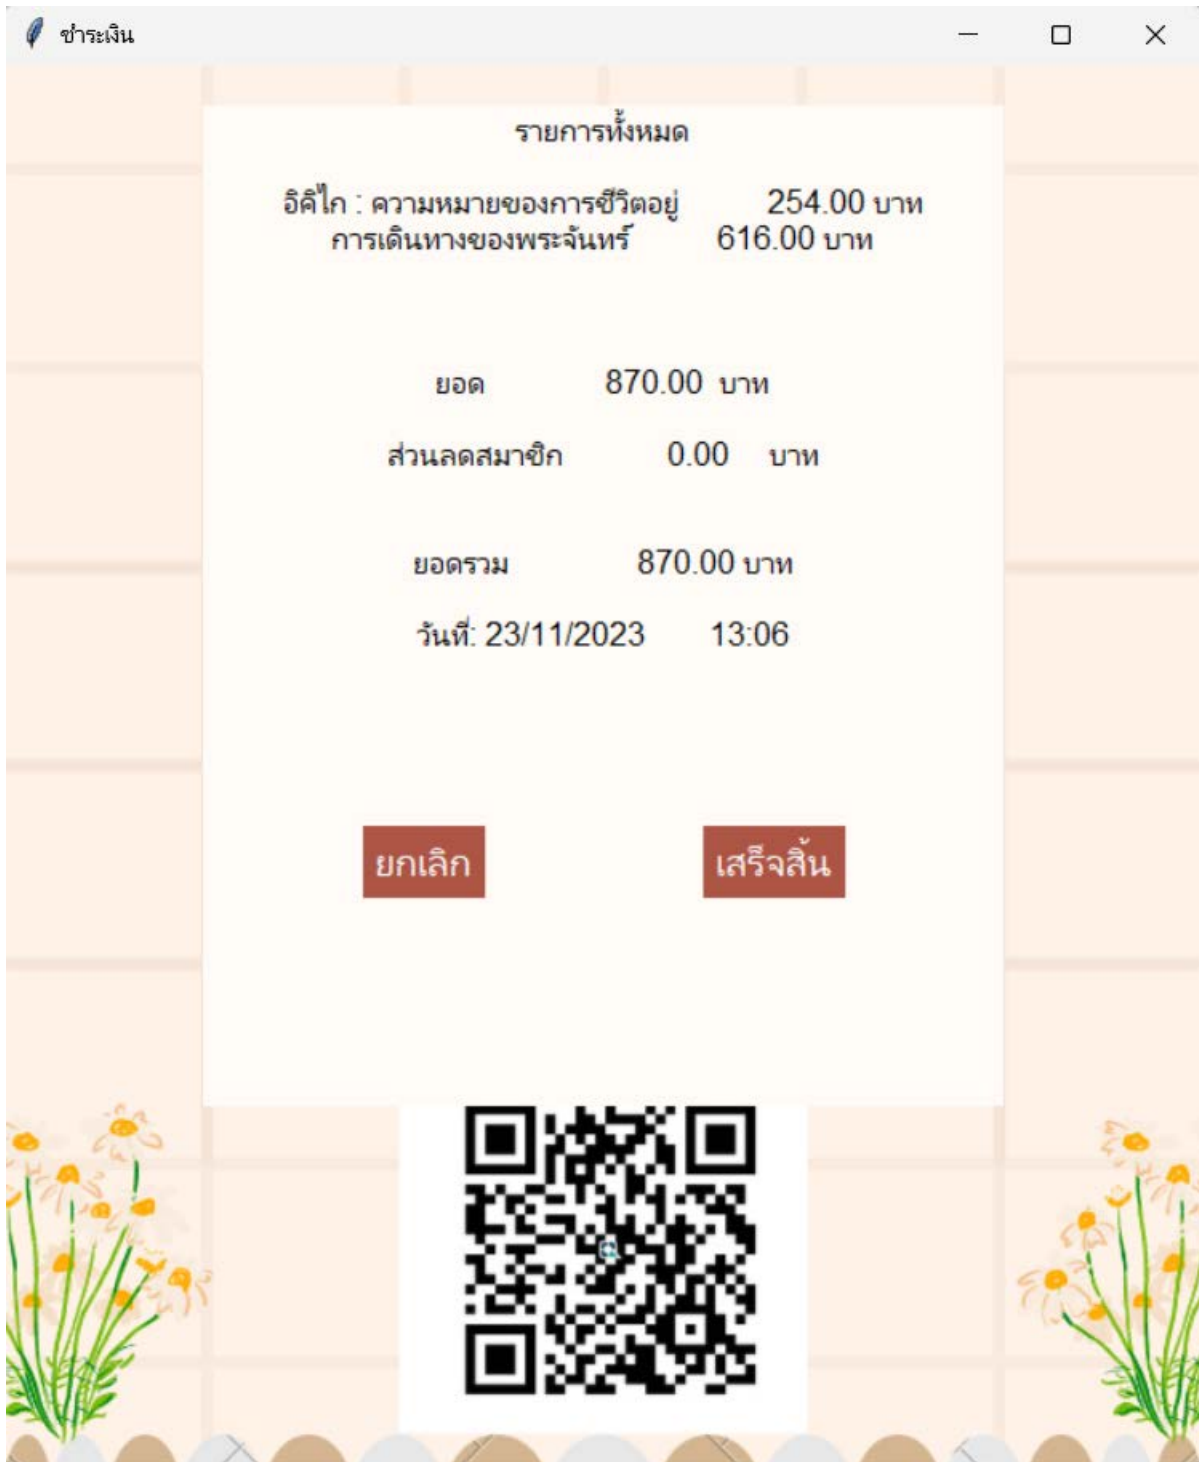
ชำระเงิน

รายการทั้งหมด

อิคิไก : ความหมายของการมีชีวิตอยู่ 254.00 บาท
การเดินทางของพระจันทร์ 616.00 บาท

ยอด 870.00 บาท

ส่วนลดสมาชิก 0.00 บาท

ยอดรวม 870.00 บาท

วันที่: 23/11/2023 13:06

ยกเลิก

เสร็จสิ้น